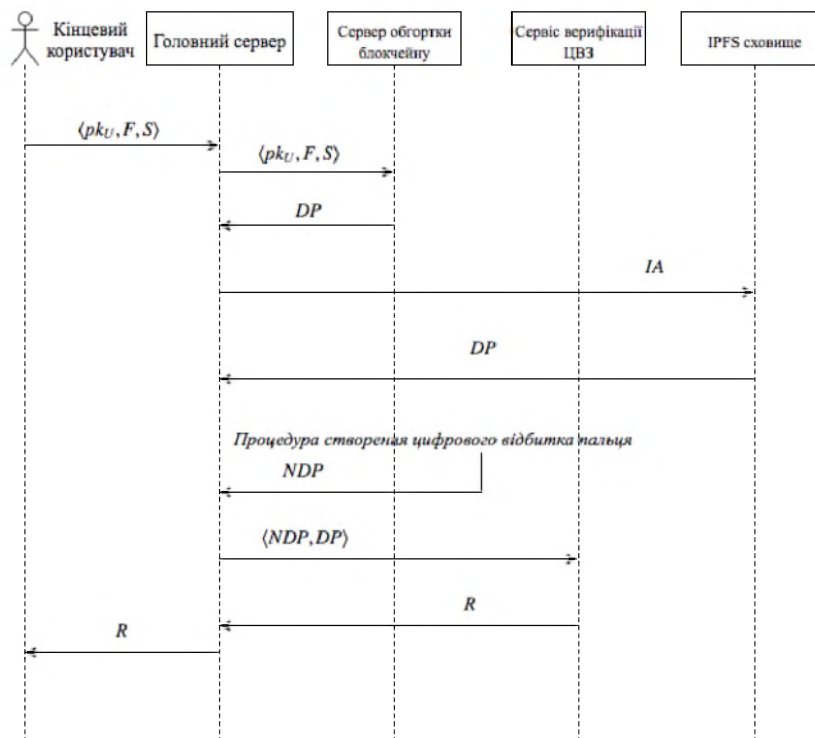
Кінцевий користувач

Головний сервер

Сервер обгортки блокчейну

Сервіс верифікації ЦВЗ

IPFS сховище

$\langle pk_U, F, S\rangle$

$\langle pk_U, F, S\rangle$

$DP$

$IA$

$DP$

Процедура створеня цифрового відбитка пальця

$NDP$

$\langle NDP, DP\rangle$

$R$

$R$